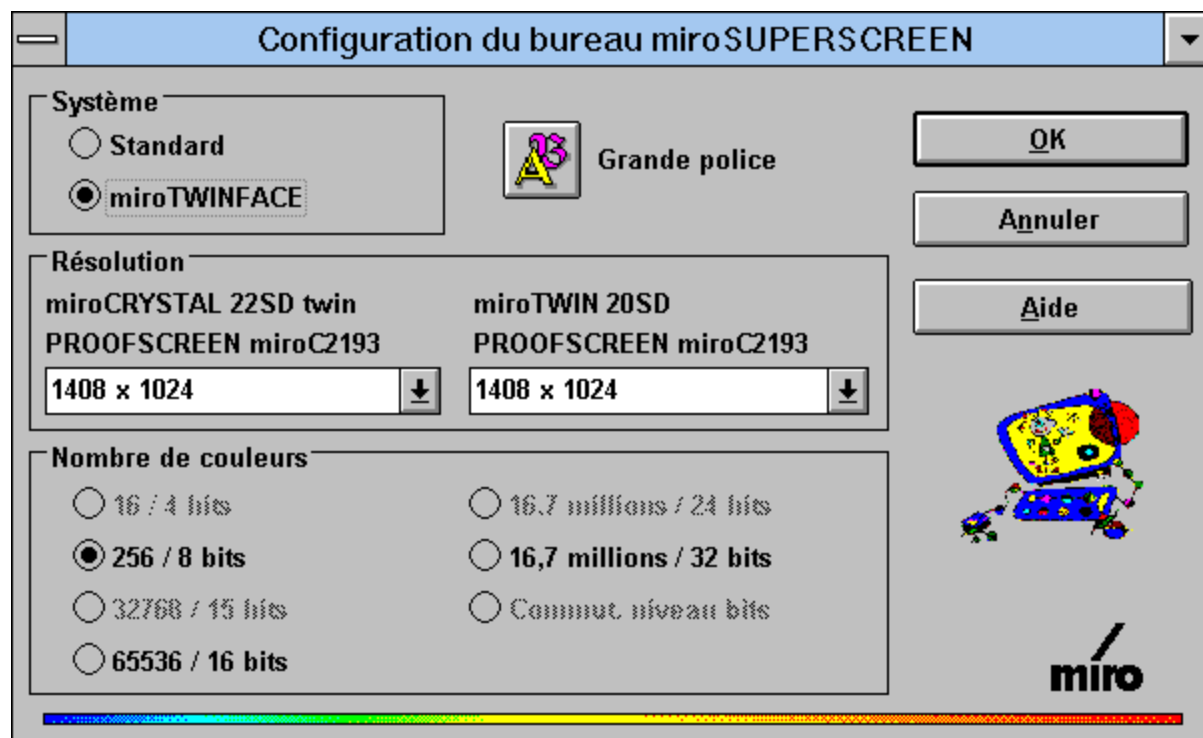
Configuration du bureau miroSUPERSCREEN

Système
Standard
miroTWINFACE

Grande police

OK
Annuler
Aide

Résolution
miroCRYSTAL 22SD twin
PROOFSCREEN miroC2193
1408 x 1024

miroTWIN 20SD
PROOFSCREEN miroC2193
1408 x 1024

Nombre de couleurs
16 / 4 bits
256 / 8 bits
32768 / 15 bits
65536 / 16 bits
16,7 millions / 24 bits
16,7 millions / 32 bits
Commut. niveau bits

miro